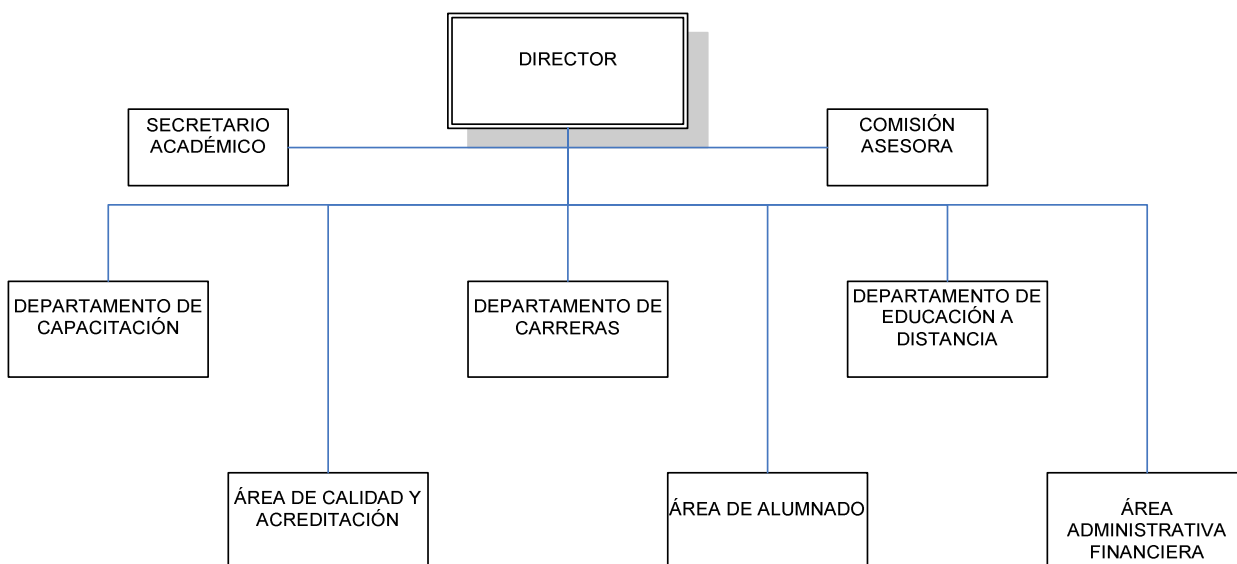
DIRECTOR

SECRETARIO ACADÉMICO

COMISIÓN ASESORA

DEPARTAMENTO DE CAPACITACIÓN

DEPARTAMENTO DE CARRERAS

DEPARTAMENTO DE EDUCACIÓN A DISTANCIA

ÁREA DE CALIDAD Y ACREDITACIÓN

ÁREA DE ALUMNADO

ÁREA ADMINISTRATIVA FINANCIERA